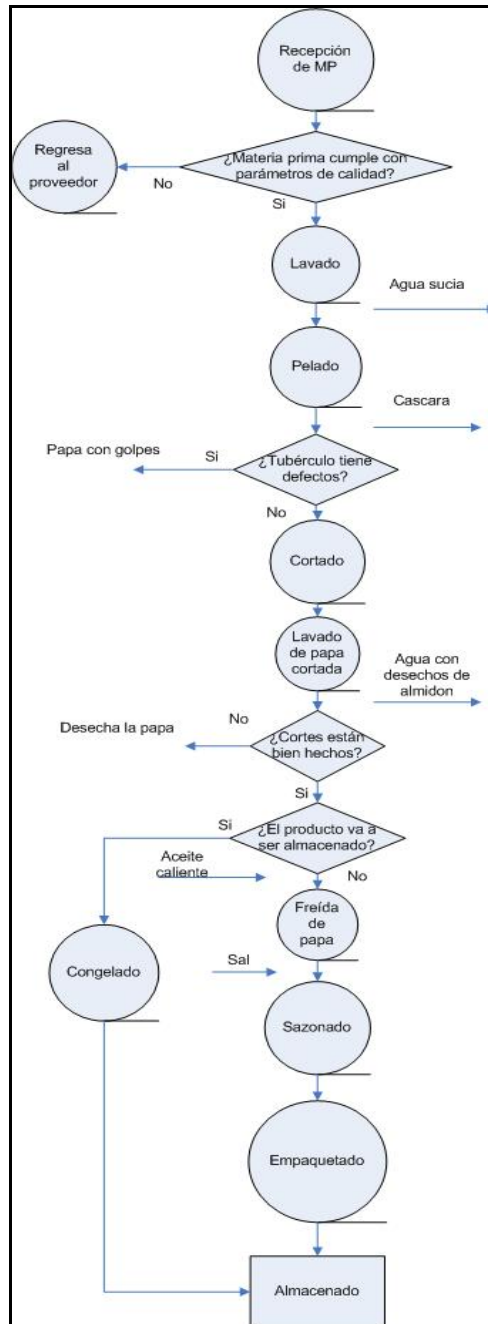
Recepción de MP

Regresa al proveedor

No

¿Materia prima cumple con parámetros de calidad?

Si

Lavado

Agua sucia

Pelado

Cascara

Papa con golpes

Si

¿Tubérculo tiene defectos?

No

Cortado

Lavado de papa cortada

Agua con desechos de almidon

No

Desecha la papa

¿Cortes están bien hechos?

Si

Si

¿El producto va a ser almacenado?

Aceite caliente

No

Freída de papa

Congelado

Sal

Sazonado

Empaquetado

Almacenado